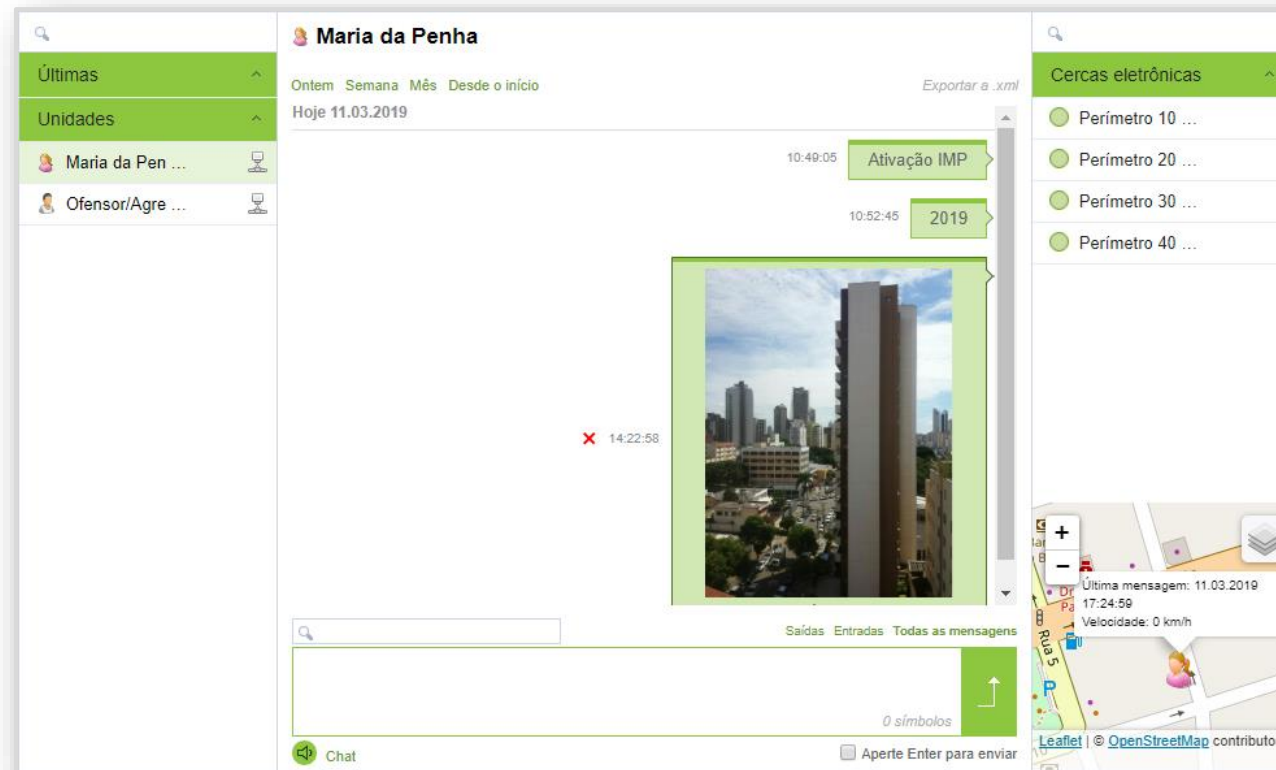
Últimas

Unidades

Maria da Pen ...

Ofensor/Agre ...

Maria da Penha

Ontem Semana Mês Desde o início

Exportar a .xml

Hoje 11.03.2019

10:49:05 Ativação IMP

10:52:45 2019

14:22:58

Saídas Entradas Todas as mensagens

0 símbolos

Chat

Aperte Enter para enviar

Cercas eletrônicas

Perímetro 10 ...

Perímetro 20 ...

Perímetro 30 ...

Perímetro 40 ...

+
−

Última mensagem: 11.03.2019 17:24:59
Velocidade: 0 km/h

Rua 5

P

Leaflet | © OpenStreetMap contributo